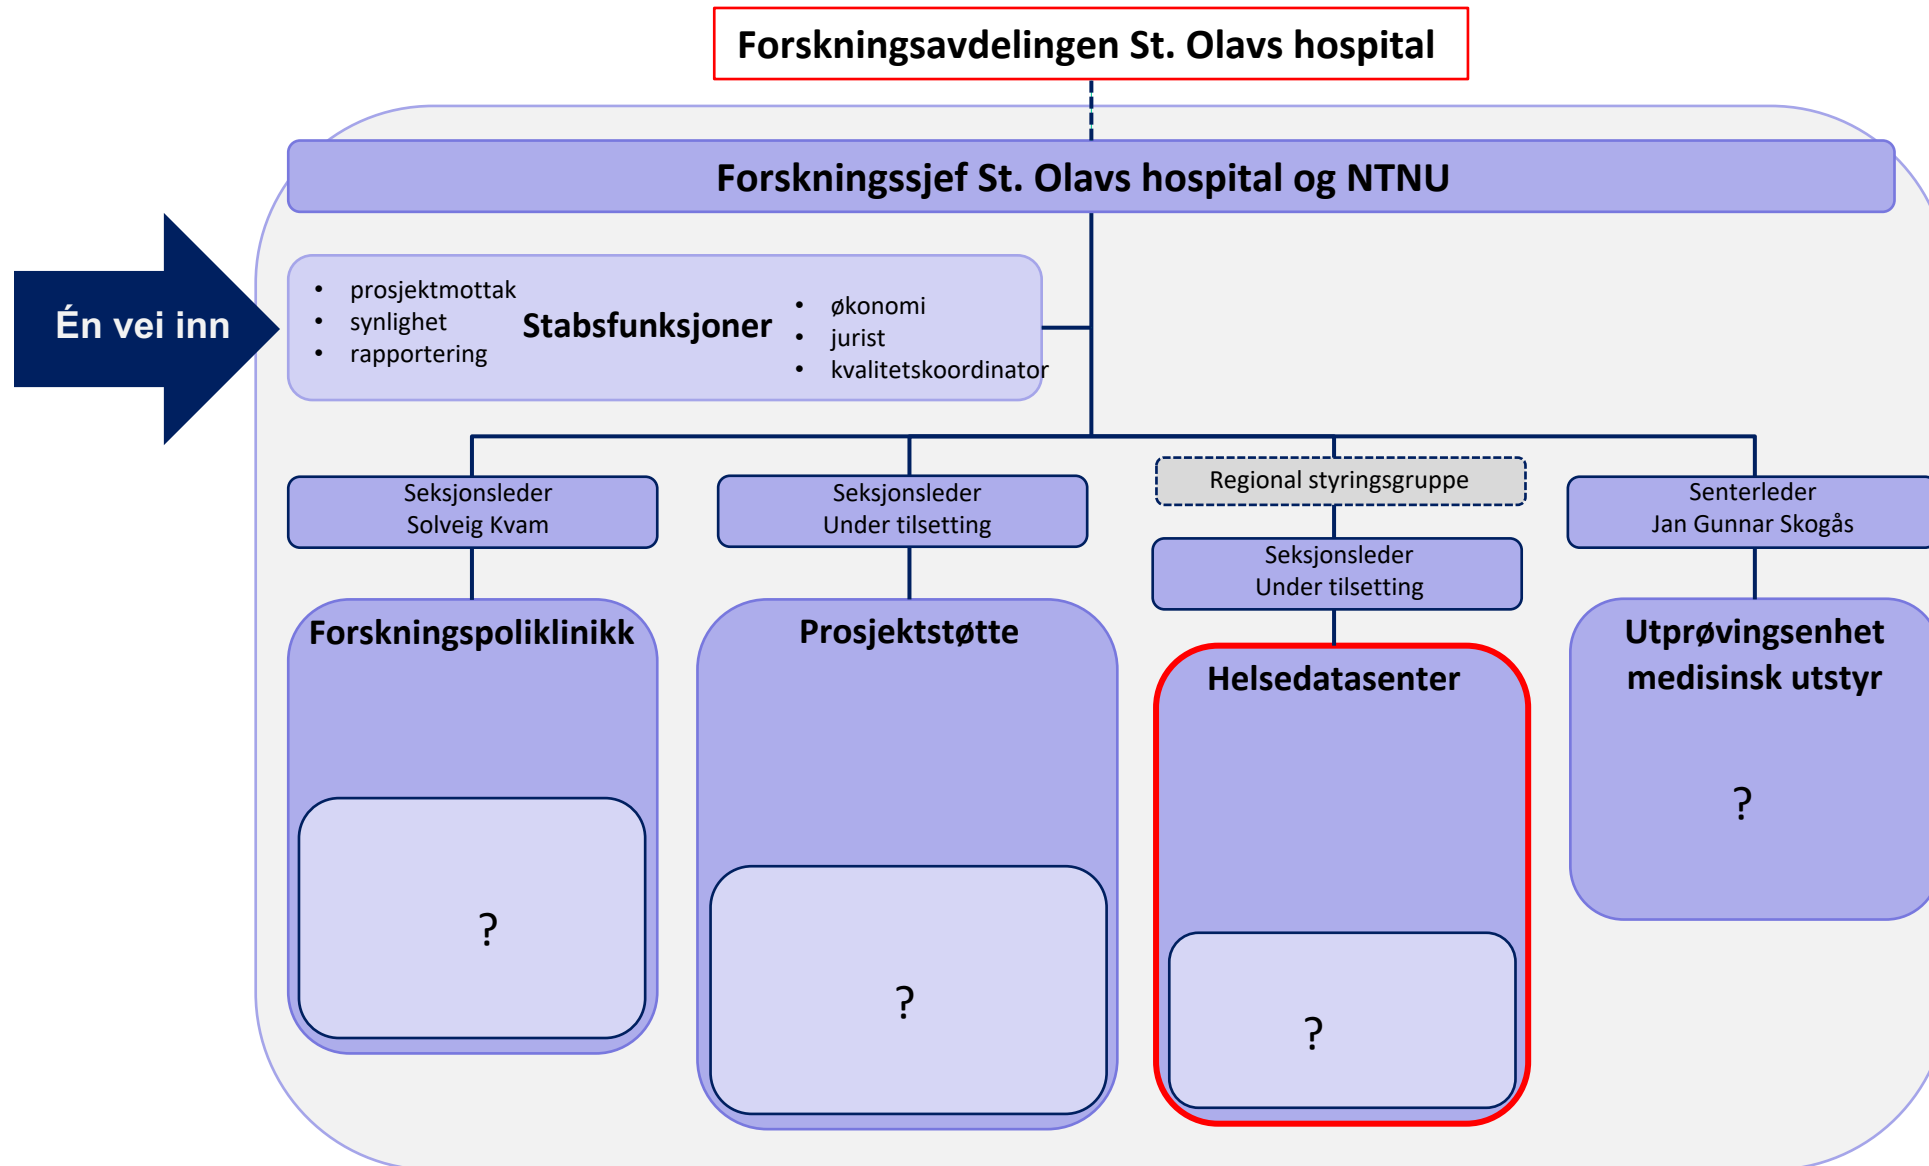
Forskningsavdelingen St. Olavs hospital

Forskningssjef St. Olavs hospital og NTNU

Én vei inn

- prosjektmottak
- synlighet
- rapportering

Stabsfunksjoner

- økonomi
- jurist
- kvalitetskoordinator

Seksjonsleder
Solveig Kvam

Forskningspoliklinikk

?

Seksjonsleder
Under tilsetting

Prosjektstøtte

?

Regional styringsgruppe

Seksjonsleder
Under tilsetting

Helsedatasenter

?

Senterleder
Jan Gunnar Skogås

Utprøvingsenhet medisinsk utstyr

?